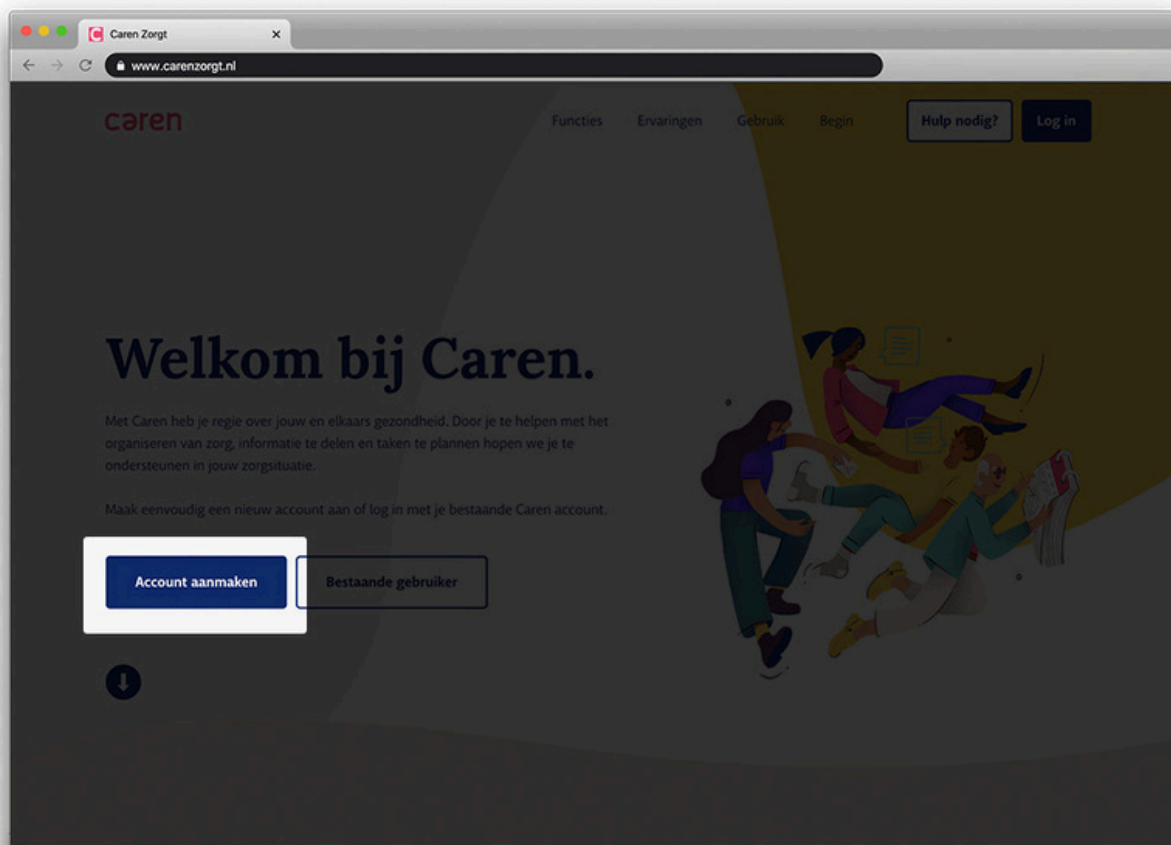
Caren Zorgt

www.carenzorgt.nl

caren

Functies Ervaringen Gebruik Begin

Hulp nodig?

Log in

Welkom bij Caren.

Met Caren heb je regie over jouw en elkaars gezondheid. Door je te helpen met het organiseren van zorg, informatie te delen en taken te plannen hopen we je te ondersteunen in jouw zorgsituatie.

Maak eenvoudig een nieuw account aan of log in met je bestaande Caren account.

Account aanmaken

Bestaande gebruiker